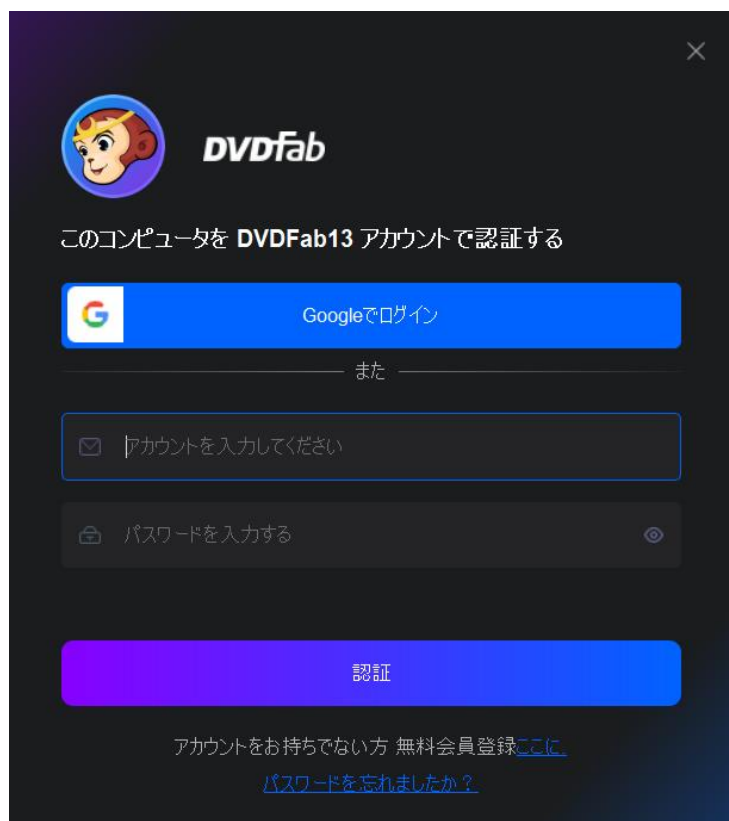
DVDFab

このコンピュータを DVDFab13 アカウントで認証する

Googleでログイン

また

アカウントを入力してください

パスワードを入力する

認証

アカウントをお持ちでない方 無料会員登録ここに

パスワードを忘れましたか？